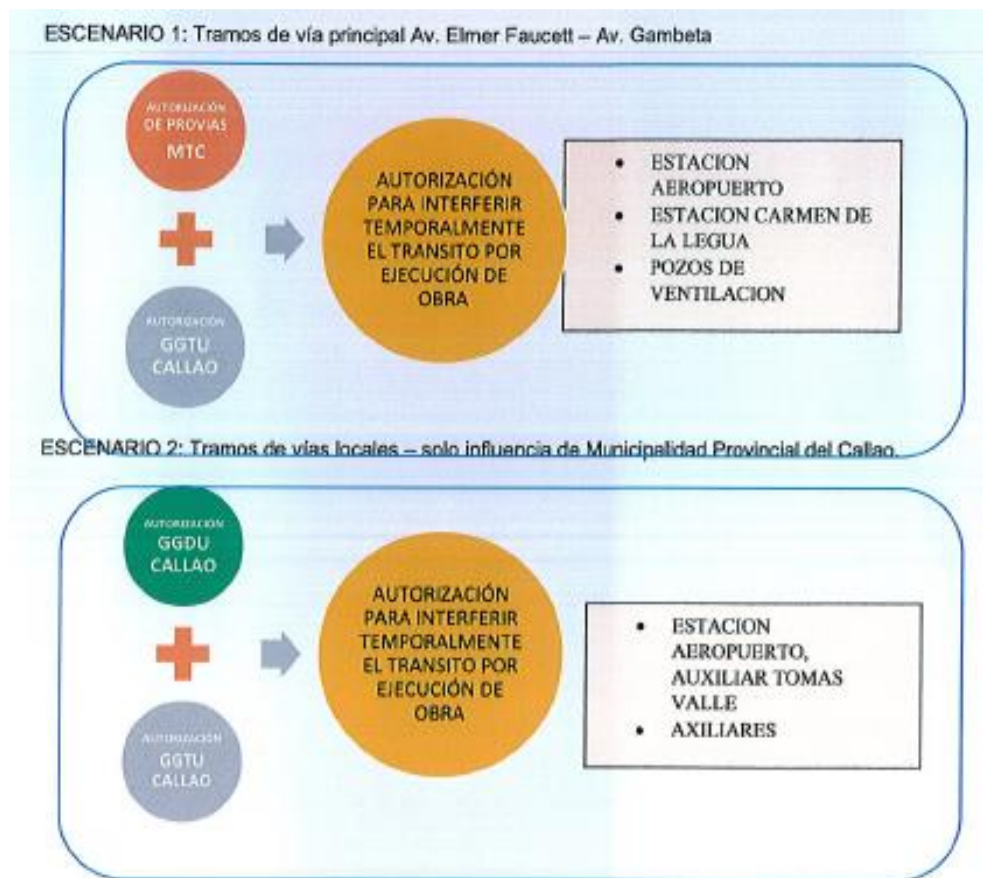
ESCENARIO 1: Tramos de vía principal Av. Elmer Faucett – Av. Gambeta

AUTORIZACIÓN DE PROVIAS MTC

AUTORIZACIÓN GGTU CALLAO

AUTORIZACIÓN PARA INTERFERIR TEMPORALMENTE EL TRANSITO POR EJECUCIÓN DE OBRA

- ESTACION AEROPUERTO
- ESTACION CARMEN DE LA LEGUA
- POZOS DE VENTILACION

ESCENARIO 2: Tramos de vías locales – solo influencia de Municipalidad Provincial del Callao.

AUTORIZACIÓN GGDU CALLAO

AUTORIZACIÓN GGTU CALLAO

AUTORIZACIÓN PARA INTERFERIR TEMPORALMENTE EL TRANSITO POR EJECUCIÓN DE OBRA

- ESTACION AEROPUERTO, AUXILIAR TOMAS VALLE
- AXILIARES